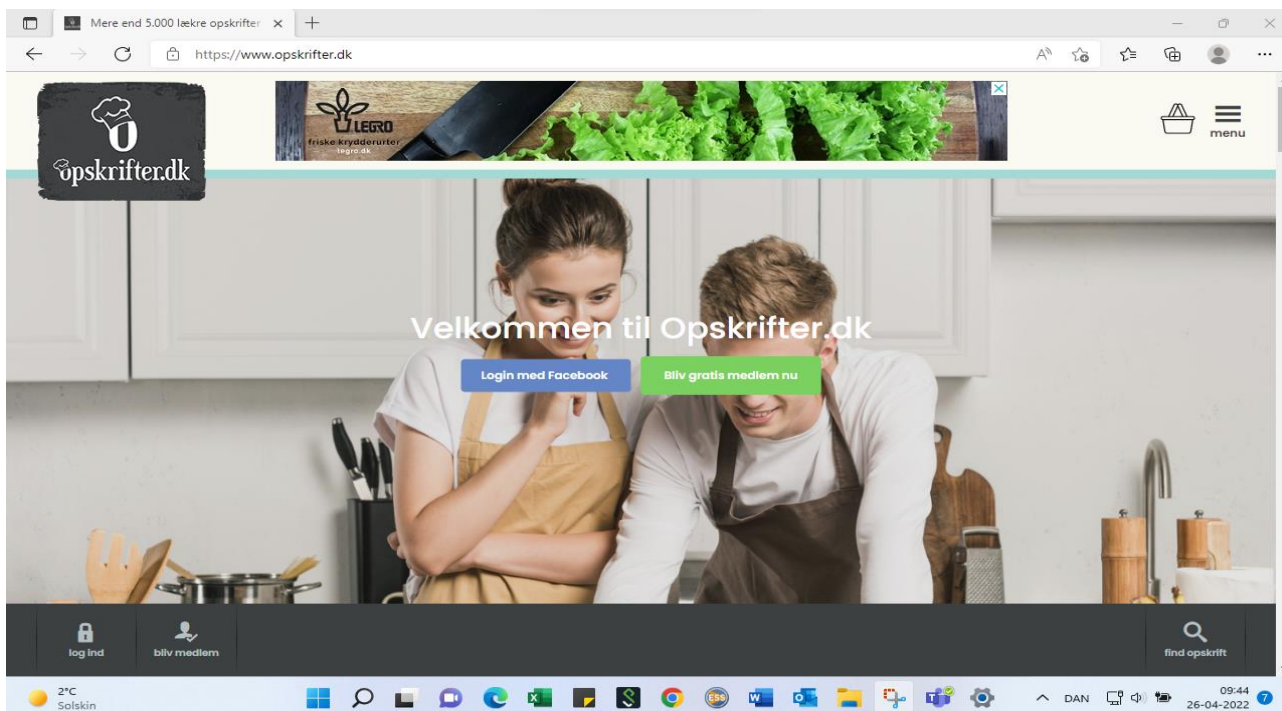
Mere end 5.000 lækre opskrifter

https://www.opskrifter.dk

opskrifter.dk

LEGRO
friske krydderurter
legro.dk

menu

Velkommen til Opskrifter.dk

Login med Facebook

Bliv gratis medlem nu

log ind

bliv medlem

find opskrift

2°C
Solskin

DAN

09:44
26-04-2022

7